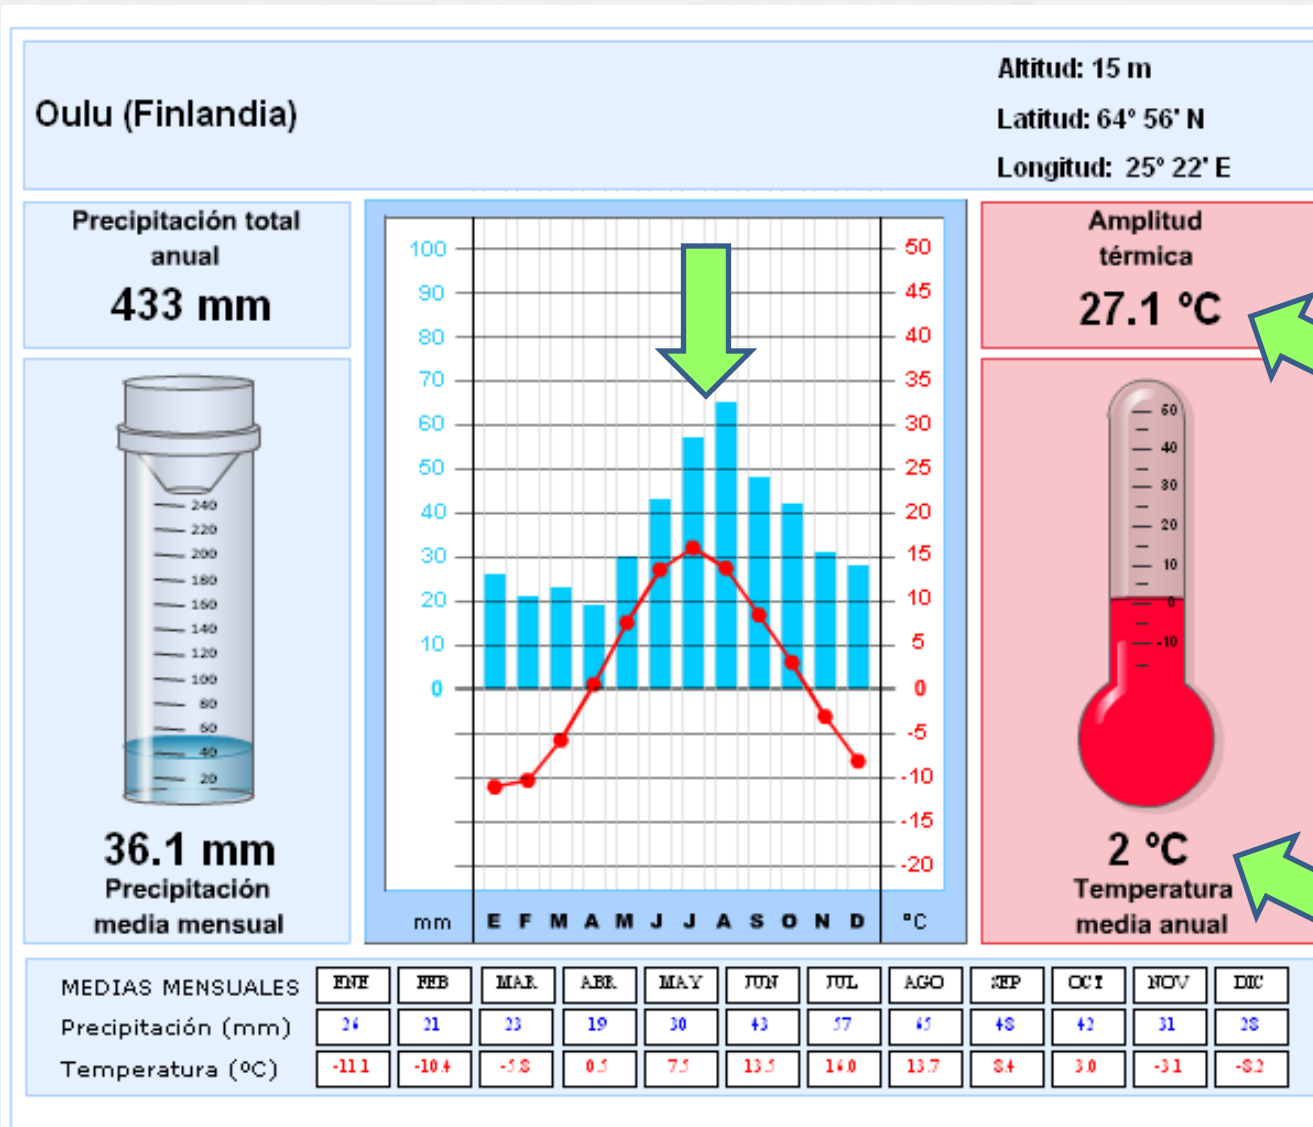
Oulu (Finlandia)

Altitud: 15 m
Latitud: 64° 56' N
Longitud: 25° 22' E

Precipitación total anual
433 mm

240
220
200
180
160
140
120
100
80
60
40
20

36.1 mm
Precipitación media mensual

100
90
80
70
60
50
40
30
20
10
0

50
45
40
35
30
25
20
15
10
5
0
-5
-10
-15
-20

mm E F M A M J J A S O N D °C

Amplitud térmica
27.1 °C

60
40
30
20
10
0
-10

2 °C
Temperatura media anual

| MEDIAS MENSUALES | ENE | FEB | MAR | ABR | MAY | JUN | JUL | AGO | SEP | OCT | NOV | DIC |
|---|---|---|---|---|---|---|---|---|---|---|---|---|
| Precipitación (mm) | 26 | 21 | 23 | 19 | 30 | 43 | 57 | 65 | 48 | 42 | 31 | 28 |
| Temperatura (ºC) | -11.1 | -10.4 | -5.8 | 0.5 | 7.5 | 13.5 | 16.0 | 13.7 | 8.4 | 3.0 | -3.1 | -8.2 |